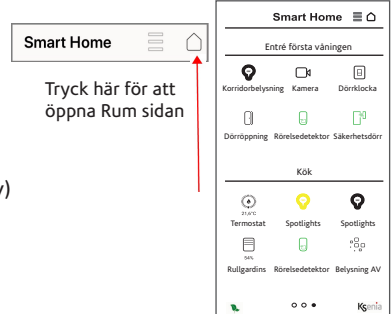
Smart Home

Tryck här för att öppna Rum sidan

v)

Smart Home

Entré första våningen

Korridorbelysning
Kamera
Dörrklocka

Dörröppning
Rörelsedetektor
Säkerhetsdörr

Kök

21,6°C
Termostat
Spotlights
Spotlights

54%
Rullgardins
Rörelsedetektor
Belysning AV

Ksenia